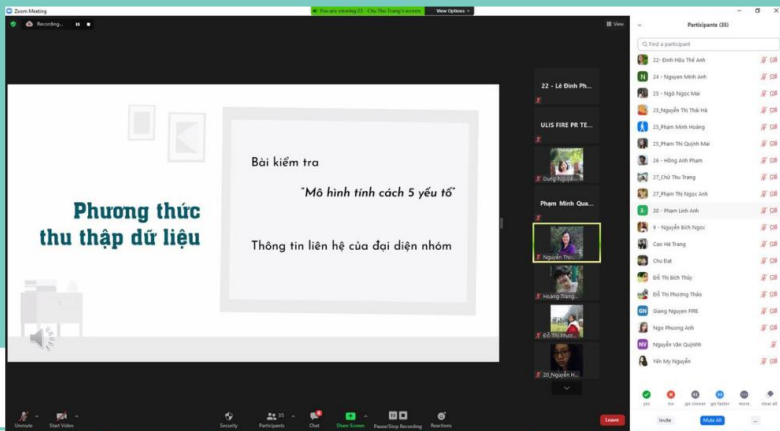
Zoom Meeting

You are viewing 23 - Chu Thu Trang's screen  View Options

Recording...

View

Phương thức thu thập dữ liệu

Bài kiểm tra

"Mô hình tính cách 5 yếu tố"

Thông tin liên hệ của đại diện nhóm

22 - Lê Đình Ph...

ULIS FIRE PR TE...

Dung Nguyễn...

Phạm Minh Qua...

Nguyễn Thu...

Hoang Trang...

Đỗ Thị Phươ...

20_Nguyễn H...

Participants (35)

Find a participant

22- Đinh Hiểu Thế Anh
24 - Nguyen Minh Anh
25 - Ngô Ngọc Mai
25_Nguyễn Thị Thái Hà
25_Phạm Minh Hoàng
25_Phạm Thị Quỳnh Mai
26 - Hồng Anh Phạm
27_Chử Thu Trang
27_Phạm Thị Ngọc Anh
30 - Phạm Linh Anh
9 - Nguyễn Bích Ngọc
Cao Hà Trang
Chu Đạt
Đỗ Thị Bích Thủy
Đỗ Thị Phương Thảo
Giang Nguyen FIRE
Ngo Phuong Anh
Nguyễn Văn Quỳnh
Yến My Nguyễn

Invite  Mute All  ...

Unmute  Start Video  Security  Participants 35  Chat  Share Screen  Pause/Stop Recording  Reactions  Leave